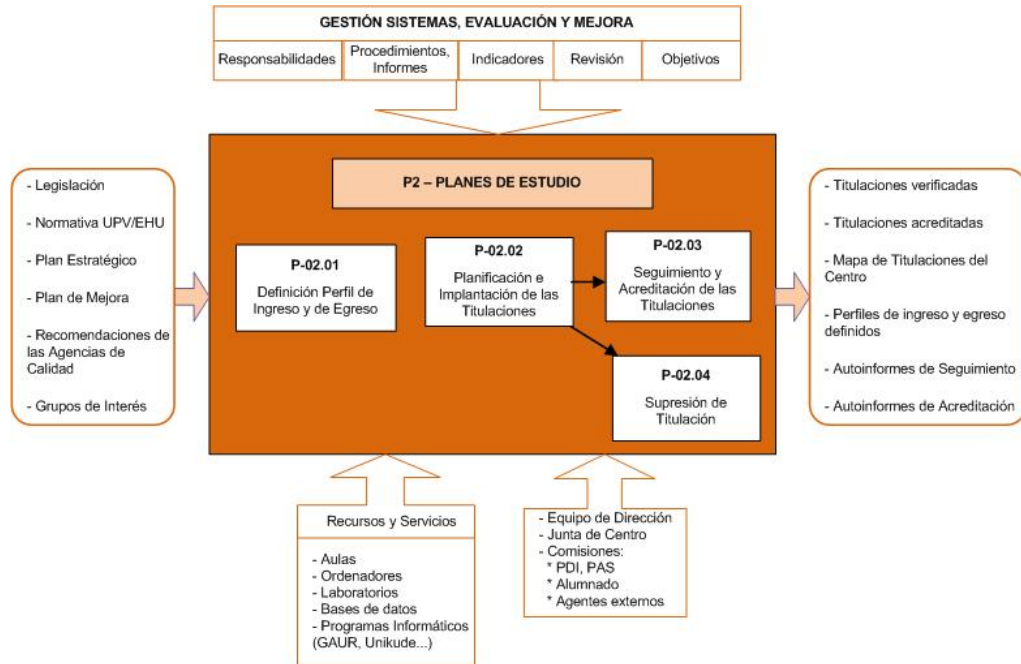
GESTIÓN SISTEMAS, EVALUACIÓN Y MEJORA

| Responsabilidades | Procedimientos, Informes | Indicadores | Revisión | Objetivos |
|---|---|---|---|---|

- Legislación
- Normativa UPV/EHU
- Plan Estratégico
- Plan de Mejora
- Recomendaciones de las Agencias de Calidad
- Grupos de Interés

P2 – PLANES DE ESTUDIO

P-02.01
Definición Perfil de Ingreso y de Egreso

P-02.02
Planificación e Implantación de las Titulaciones

P-02.03
Seguimiento y Acreditación de las Titulaciones

P-02.04
Supresión de Titulación

- Titulaciones verificadas
- Titulaciones acreditadas
- Mapa de Titulaciones del Centro
- Perfiles de ingreso y egreso definidos
- Autoinformes de Seguimiento
- Autoinformes de Acreditación

Recursos y Servicios

- Aulas
- Ordenadores
- Laboratorios
- Bases de datos
- Programas Informáticos (GAUR, Unikude...)

- Equipo de Dirección
- Junta de Centro
- Comisiones:
* PDI, PAS
* Alumnado
* Agentes externos